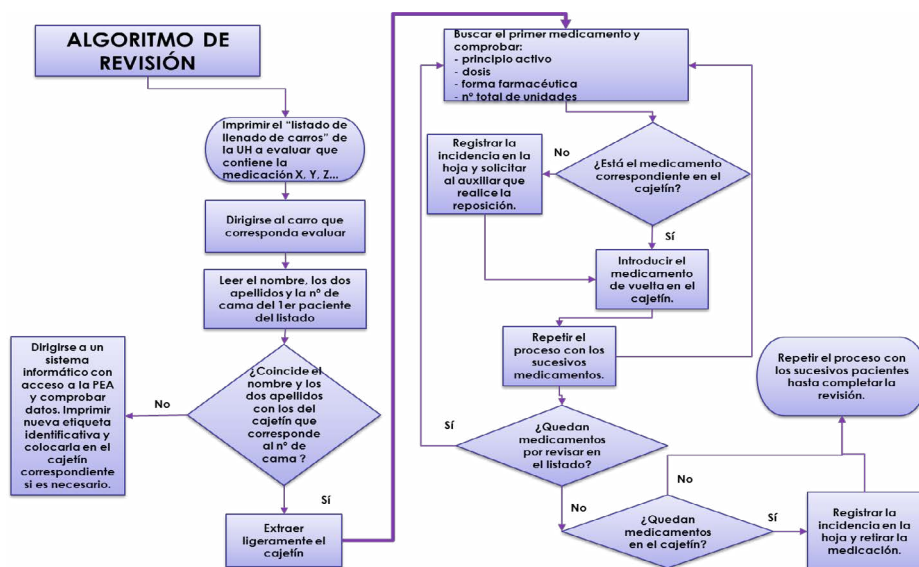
ALGORITMO DE REVISIÓN

Imprimir el "listado de llenado de carros" de la UH a evaluar que contiene la medicación X, Y, Z...

Dirigirse al carro que corresponda evaluar

Leer el nombre, los dos apellidos y la nº de cama del 1er paciente del listado

¿Coincide el nombre y los dos apellidos con los del cajetín que corresponde al nº de cama ?

No

Dirigirse a un sistema informático con acceso a la PEA y comprobar datos. Imprimir nueva etiqueta identificativa y colocarla en el cajetín correspondiente si es necesario.

Sí

Extraer ligeramente el cajetín

Buscar el primer medicamento y comprobar:
- principio activo
- dosis
- forma farmacéutica
- nº total de unidades

¿Está el medicamento correspondiente en el cajetín?

No

Registrar la incidencia en la hoja y solicitar al auxiliar que realice la reposición.

Sí

Introducir el medicamento de vuelta en el cajetín.

Repetir el proceso con los sucesivos medicamentos.

¿Quedan medicamentos por revisar en el listado?

Sí

No

¿Quedan medicamentos en el cajetín?

Sí

No

Registrar la incidencia en la hoja y retirar la medicación.

Repetir el proceso con los sucesivos pacientes hasta completar la revisión.